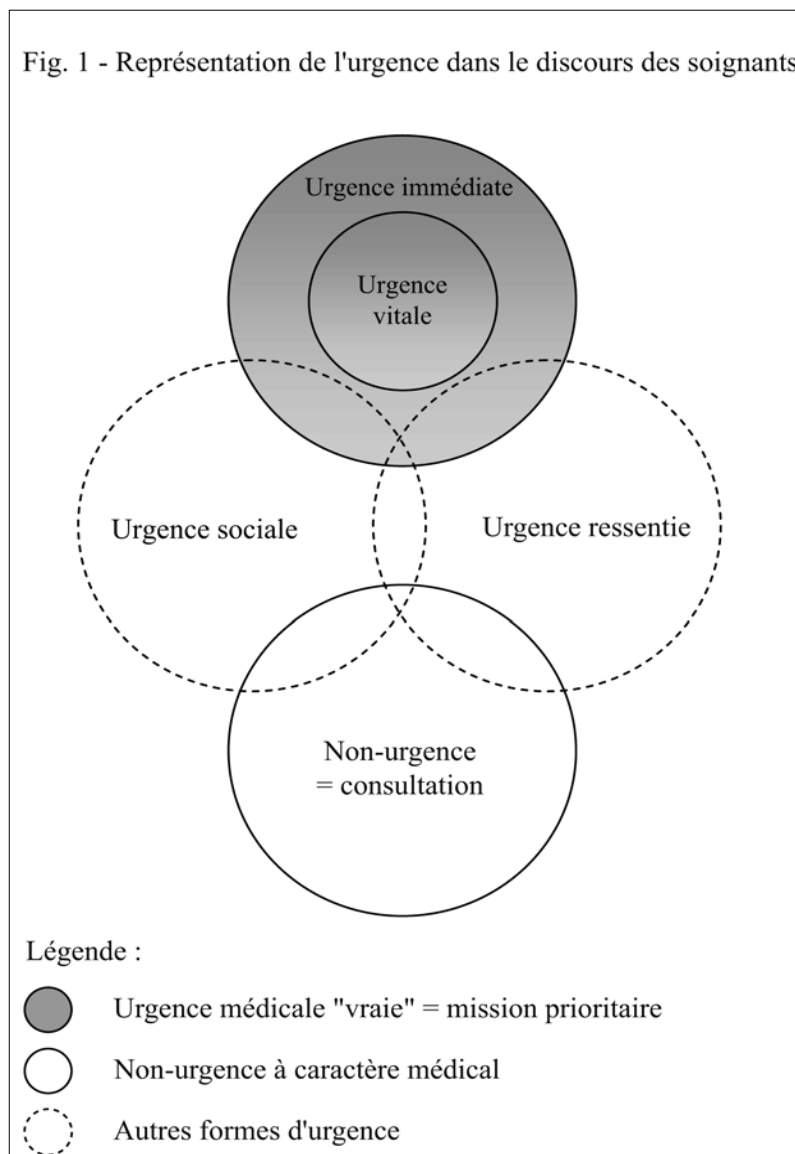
Fig. 1 - Représentation de l'urgence dans le discours des soignants

Urgence immédiate

Urgence vitale

Urgence sociale

Urgence ressentie

Non-urgence = consultation

Légende :

Urgence médicale "vraie" = mission prioritaire

Non-urgence à caractère médical

Autres formes d'urgence